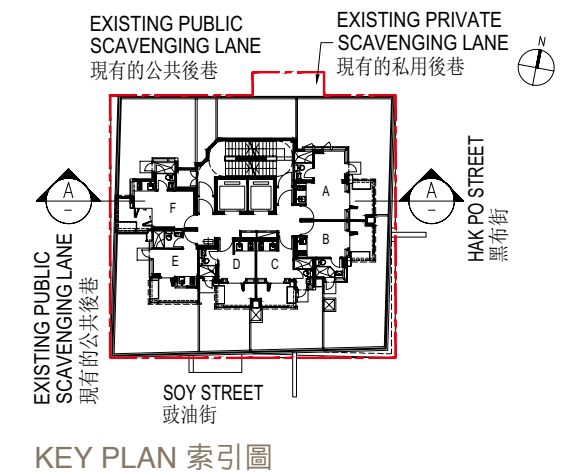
EXISTING PUBLIC SCAVENGING LANE
現有的公共後巷

EXISTING PRIVATE SCAVENGING LANE
現有的私用後巷

N

A
-

A
-

F

A

B

E

D

C

HAK PO STREET
黑布街

EXISTING PUBLIC SCAVENGING LANE
現有的公共後巷

SOY STREET
豉油街

KEY PLAN 索引圖